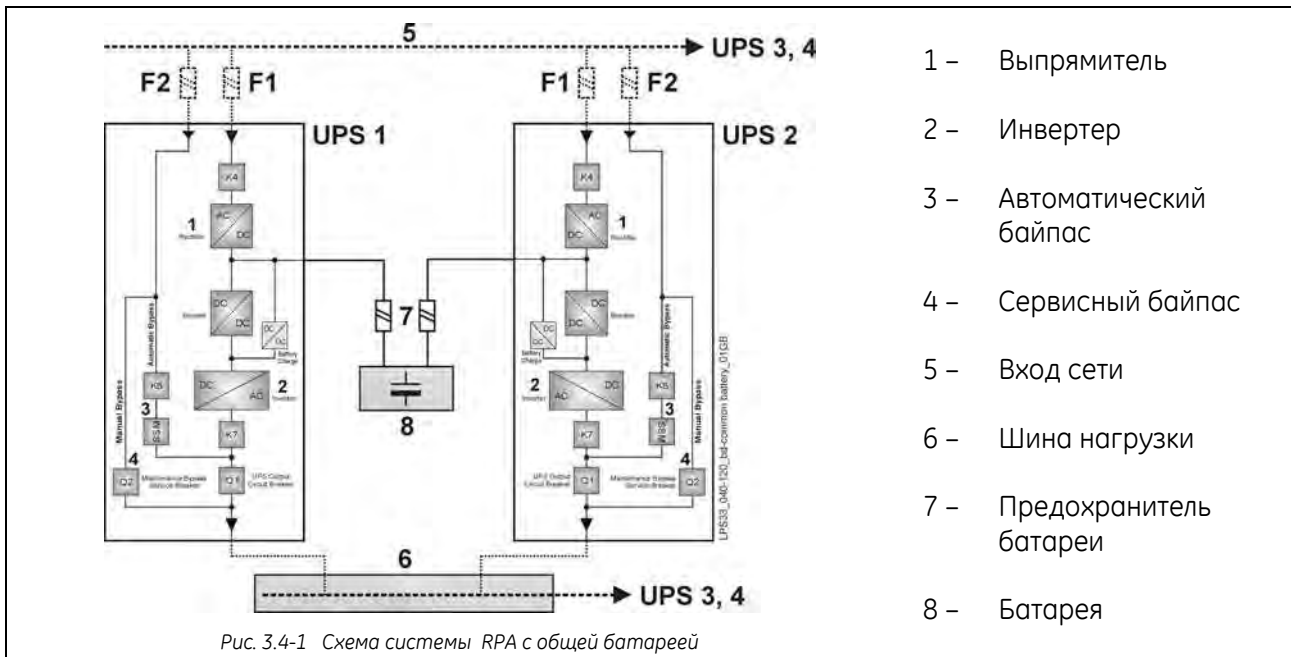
5
UPS 3, 4
F2 F1
F1 F2
UPS 1
UPS 2
K4
AC
DC
1
Rectifier
K4
AC
DC
1
Rectifier
DC
DC
Booster
DC
DC
Battery Charger
Automatic Bypass
Manual Bypass
K6
3
SSM
DC
AC
2
Inverter
K7
4
Q2
Maintenance Bypass Service Breaker
Q1
UPS Output Circuit Breaker
7
8
DC
DC
Booster
DC
DC
Battery Charger
2
Inverter
AC
DC
K7
Q1
UPS Output Circuit Breaker
K6
3
SSM
Automatic Bypass
Manual Bypass
4
Q2
Maintenance Bypass Service Breaker
LPS33_040-120_bd-common battery_01GB
6
UPS 3, 4
Рис. 3.4-1 Схема системы RPA с общей батареей

1 – Выпрямитель

2 – Инвертер

3 – Автоматический байпас

4 – Сервисный байпас

5 – Вход сети

6 – Шина нагрузки

7 – Предохранитель батареи

8 – Батарея